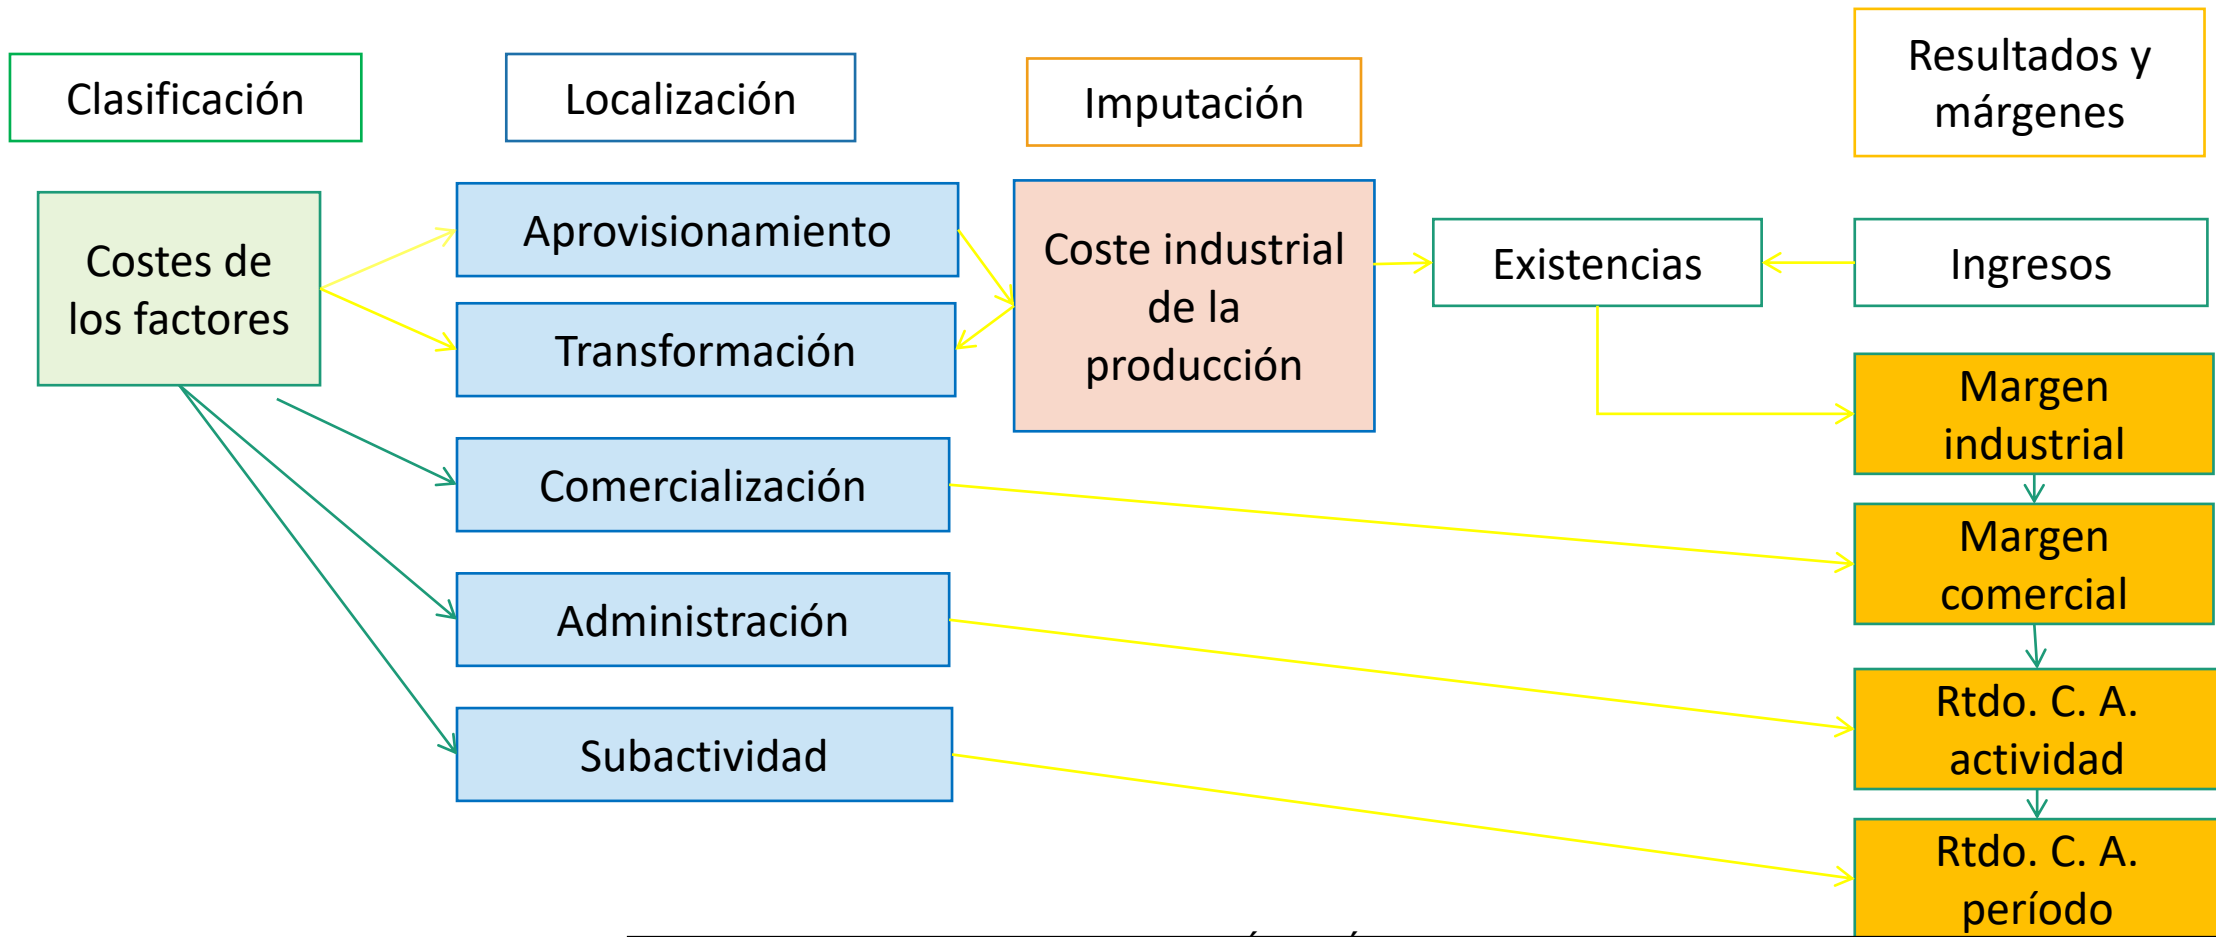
Clasificación

Localización

Imputación

Resultados y márgenes

Costes de los factores

Aprovisionamiento

Transformación

Comercialización

Administración

Subactividad

Coste industrial de la producción

Existencias

Ingresos

Margen industrial

Margen comercial

Rtdo. C. A. actividad

Rtdo. C. A. período